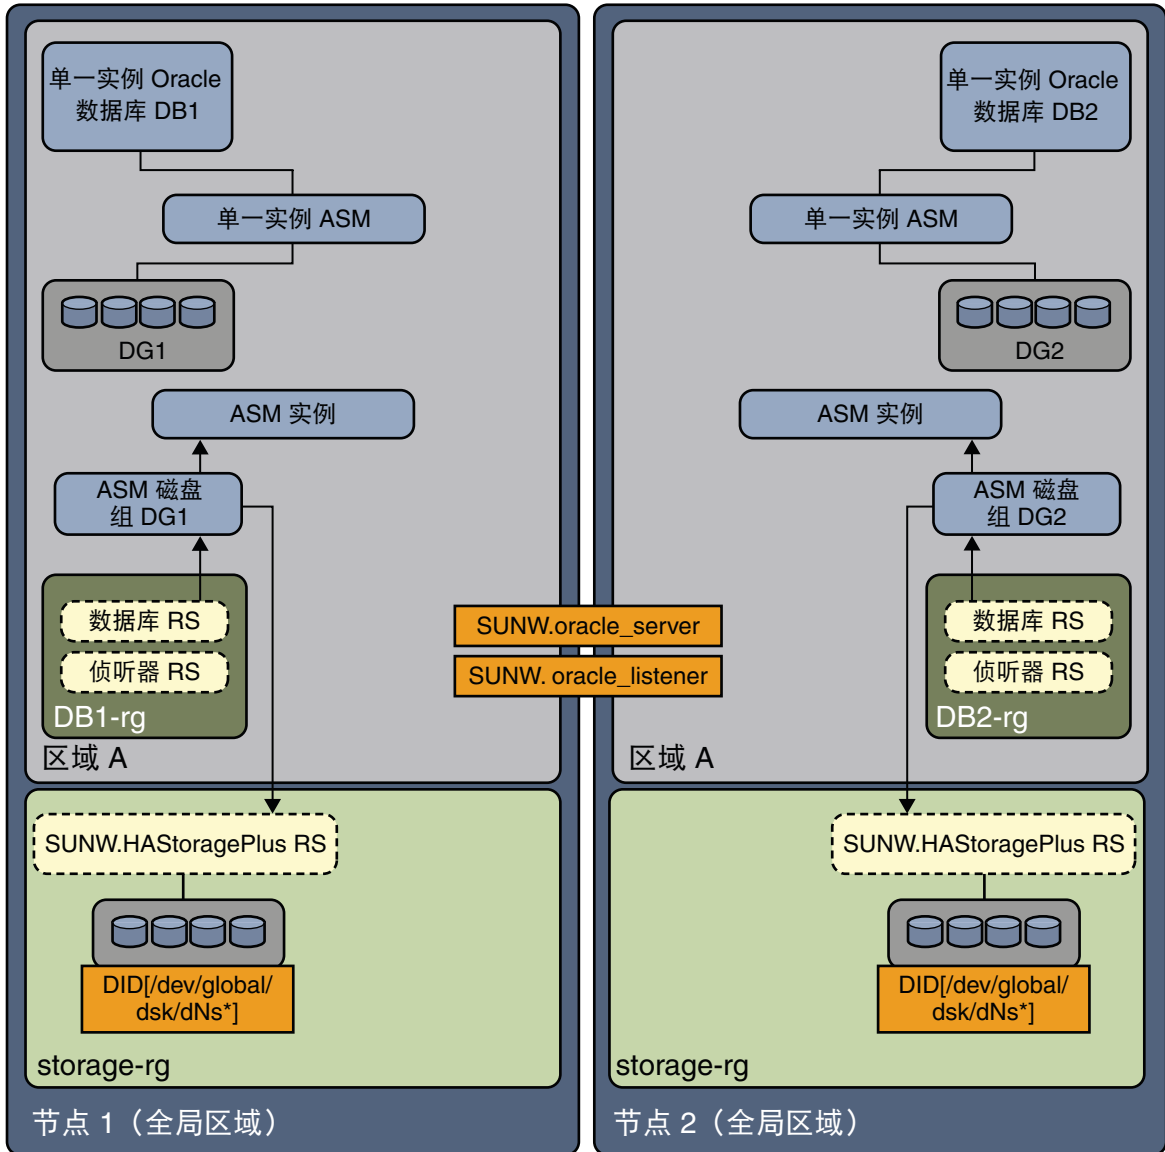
单一实例 Oracle 数据库 DB1

单一实例 ASM

DG1

ASM 实例

ASM 磁盘组 DG1

数据库 RS

侦听器 RS

DB1-rg

区域 A

SUNW.HAStoragePlus RS

DID[/dev/global/dsk/dNs*]

storage-rg

节点 1（全局区域）

SUNW.oracle_server

SUNW. oracle_listener

单一实例 Oracle 数据库 DB2

单一实例 ASM

DG2

ASM 实例

ASM 磁盘组 DG2

数据库 RS

侦听器 RS

DB2-rg

区域 A

SUNW.HAStoragePlus RS

DID[/dev/global/dsk/dNs*]

storage-rg

节点 2（全局区域）